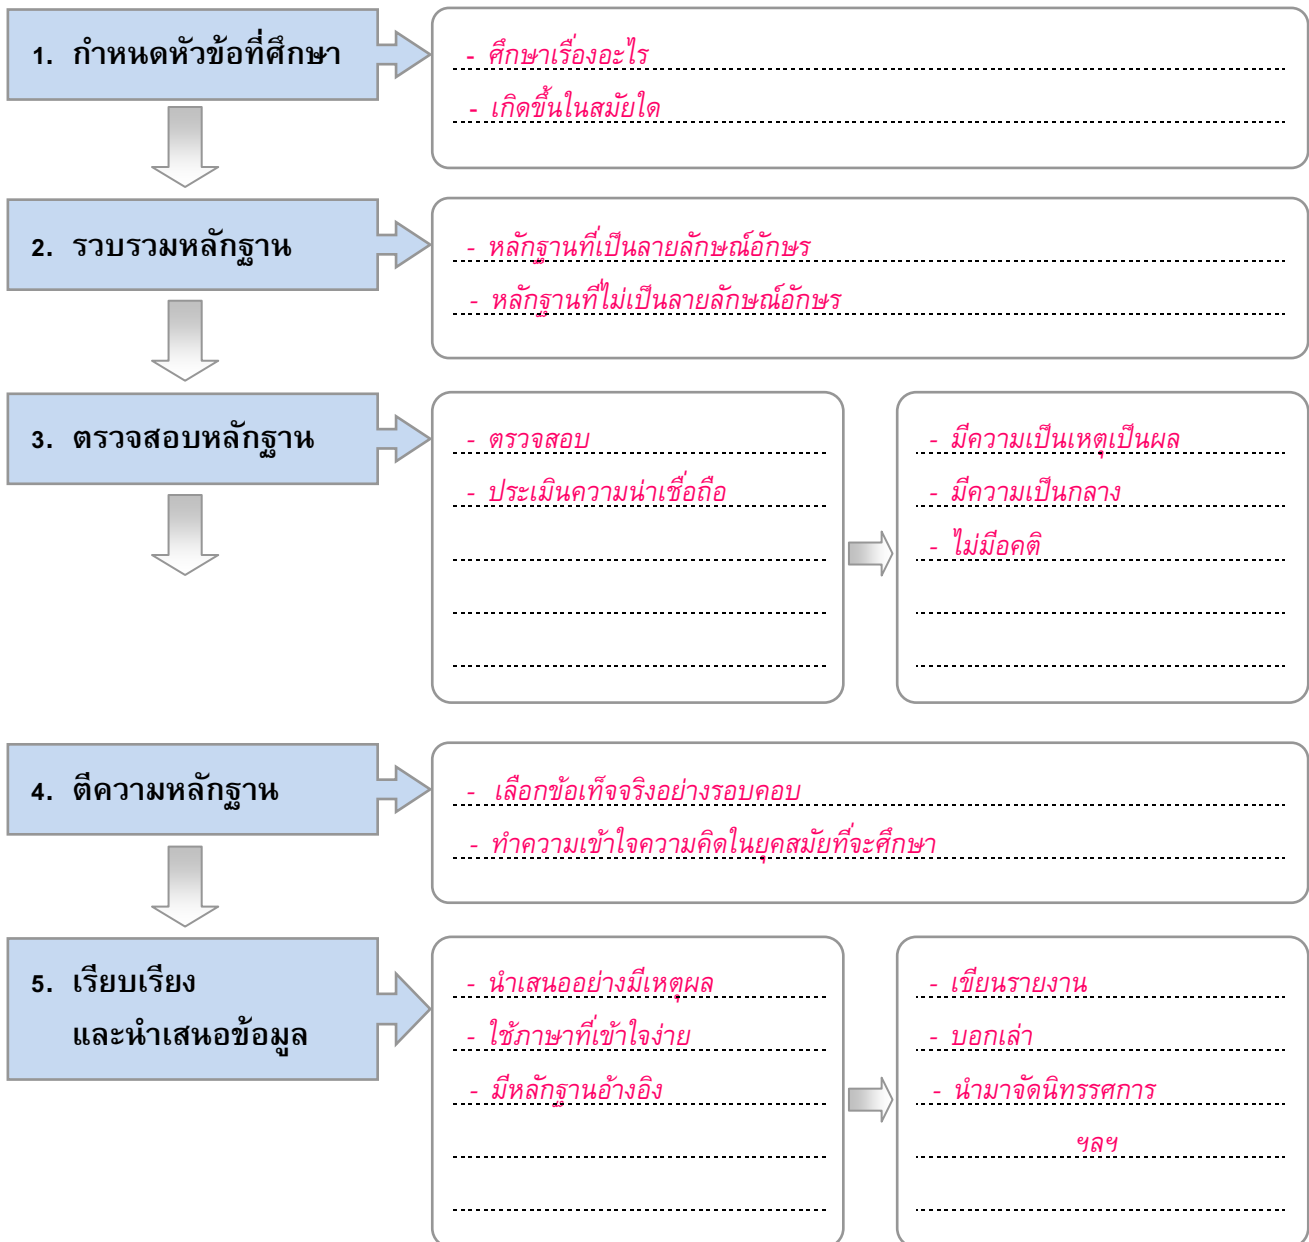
1. กำหนดหัวข้อที่ศึกษา

- ศึกษาเรื่องอะไร
- เกิดขึ้นในสมัยใด

2. รวบรวมหลักฐาน

- หลักฐานที่เป็นลายลักษณ์อักษร
- หลักฐานที่ไม่เป็นลายลักษณ์อักษร

3. ตรวจสอบหลักฐาน

- ตรวจสอบ
- ประเมินความน่าเชื่อถือ

- มีความเป็นเหตุเป็นผล
- มีความเป็นกลาง
- ไม่มีอคติ

4. ตีความหลักฐาน

- เลือกข้อเท็จจริงอย่างรอบคอบ
- ทำความเข้าใจความคิดในยุคสมัยที่จะศึกษา

5. เรียบเรียง และนำเสนอข้อมูล

- นำเสนออย่างมีเหตุผล
- ใช้ภาษาที่เข้าใจง่าย
- มีหลักฐานอ้างอิง

- เขียนรายงาน
- บอกเล่า
- นำมาจัดนิทรรศการ
ฯลฯ